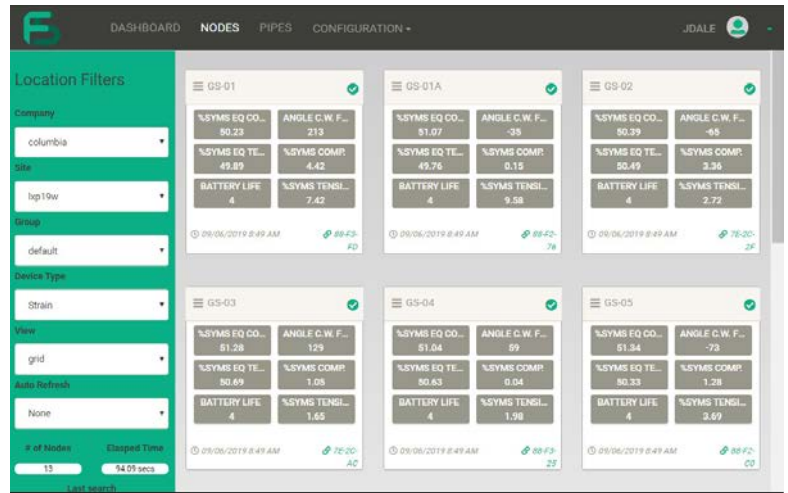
DASHBOARD NODES PIPES CONFIGURATION ▾ JDALE

Location Filters

Company
columbia
Site
lxp19w
Group
default
Device Type
Strain
View
grid
Auto Refresh
None

# of Nodes 13
Elasped Time 94.09 secs
Last search

GS-01
%SYMS EQ CO... 50.23
ANGLE C.W. F... 213
%SYMS EQ TE... 49.89
%SYMS COMP. 4.42
BATTERY LIFE 4
%SYMS TENSI... 7.42
09/06/2019 8:49 AM
88-F3-FD

GS-01A
%SYMS EQ CO... 51.07
ANGLE C.W. F... -35
%SYMS EQ TE... 49.76
%SYMS COMP. 0.15
BATTERY LIFE 4
%SYMS TENSI... 9.58
09/06/2019 8:49 AM
88-F2-76

GS-02
%SYMS EQ CO... 50.39
ANGLE C.W. F... -65
%SYMS EQ TE... 50.49
%SYMS COMP. 3.36
BATTERY LIFE 4
%SYMS TENSI... 2.72
09/06/2019 8:49 AM
7E-2C-2F

GS-03
%SYMS EQ CO... 51.28
ANGLE C.W. F... 129
%SYMS EQ TE... 50.69
%SYMS COMP. 1.05
BATTERY LIFE 4
%SYMS TENSI... 1.65
09/06/2019 8:49 AM
7E-2C-AC

GS-04
%SYMS EQ CO... 51.04
ANGLE C.W. F... 59
%SYMS EQ TE... 50.63
%SYMS COMP. 0.04
BATTERY LIFE 4
%SYMS TENSI... 1.98
09/06/2019 8:49 AM
88-F3-25

GS-05
%SYMS EQ CO... 51.34
ANGLE C.W. F... -73
%SYMS EQ TE... 50.33
%SYMS COMP. 1.28
BATTERY LIFE 4
%SYMS TENSI... 3.69
09/06/2019 8:49 AM
88-F2-C0